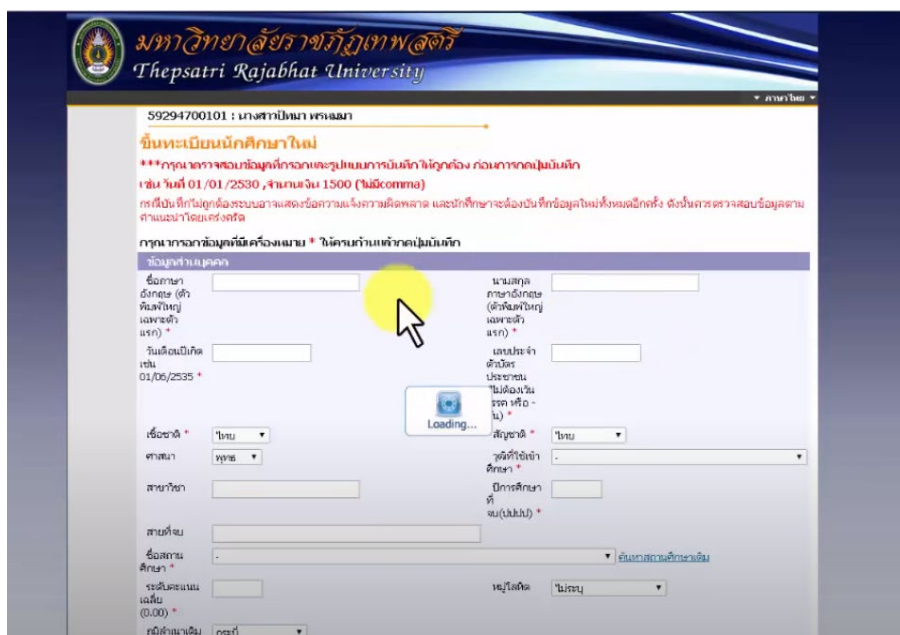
มหาวิทยาลัยราชภัฏเทพสตรี
Thepsatri Rajabhat University

ภาษาไทย

59294700101 : นางสาวปิ่นมา พรหมมา

ขึ้นทะเบียนนักศึกษาใหม่

***กรุณาตรวจสอบข้อมูลที่กรอกและรูปแบบการบันทึกให้ถูกต้อง ก่อนการกดปุ่มบันทึก

เช่น วันที่ 01/01/2530 ,จำนวนเงิน 1500 (ไม่มีcomma)

กรณีบันทึกไม่ถูกต้องระบบอาจแสดงข้อความแจ้งความผิดพลาด และนักศึกษาจะต้องบันทึกข้อมูลใหม่ทั้งหมดอีกครั้ง ดังนั้นควรตรวจสอบข้อมูลตามคำแนะนำโดยเคร่งครัด

กรุณากรอกข้อมูลที่มีเครื่องหมาย * ให้ครบถ้วนแล้วกดปุ่มบันทึก

ข้อมูลส่วนบุคคล

ชื่อภาษาอังกฤษ (ตัวพิมพ์ใหญ่เฉพาะตัวแรก) *

นามสกุลภาษาอังกฤษ (ตัวพิมพ์ใหญ่เฉพาะตัวแรก) *

วันเดือนปีเกิด เช่น 01/06/2535 *

เลขประจำตัวบัตรประชาชน (ไม่ต้องเว้นวรรค หรือ - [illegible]) *

Loading...

เชื้อชาติ * ไทย

สัญชาติ * ไทย

ศาสนา พุทธ

วุฒิที่ใช้เข้าศึกษา * -

สาขาวิชา

ปีการศึกษาที่จบ(ปปปป) *

สายที่จบ

ชื่อสถานศึกษา * - ค้นหาสถานศึกษาเพิ่ม

ระดับคะแนนเฉลี่ย (0.00) *

หมู่โลหิต ไม่ระบุ

ภูมิลำเนาเดิม กระบี่